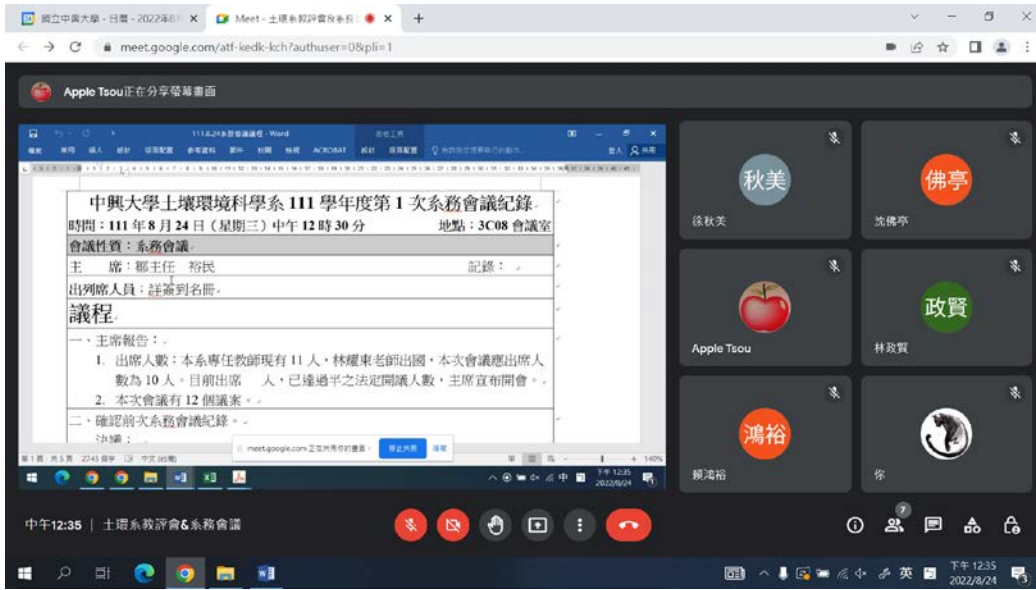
國立中興大學 - 日曆 - 2022年8月 ×
Meet - 土環系教評會及系務 ×
+
meet.google.com/atf-kedk-kch?authuser=0&pli=1

Apple Tsou正在分享螢幕畫面

111.8.24系務會議議程 - Word
ACROBAT

中興大學土壤環境科學系 111 學年度第 1 次系務會議紀錄
時間：111 年 8 月 24 日（星期三）中午 12 時 30 分　　地點：3C08 會議室
會議性質：系務會議
主　席：鄒主任　裕民　　　　記錄：
出列席人員：詳簽到名冊
議程
一、主席報告：
1. 出席人數：本系專任教師現有 11 人，林耀東老師出國，本次會議應出席人數為 10 人。目前出席　人，已達過半之法定開議人數，主席宣布開會。
2. 本次會議有 12 個議案。
二、確認前次系務會議紀錄。
決議：

meet.google.com 正在共用你的畫面。 停止共用 隱藏

下午 12:35 2022/8/24

秋美
徐秋美
佛亭
沈佛亭
Apple Tsou
政賢
林政賢
鴻裕
賴鴻裕
你

中午12:35 | 土環系教評會&系務會議

7

英
下午 12:35
2022/8/24